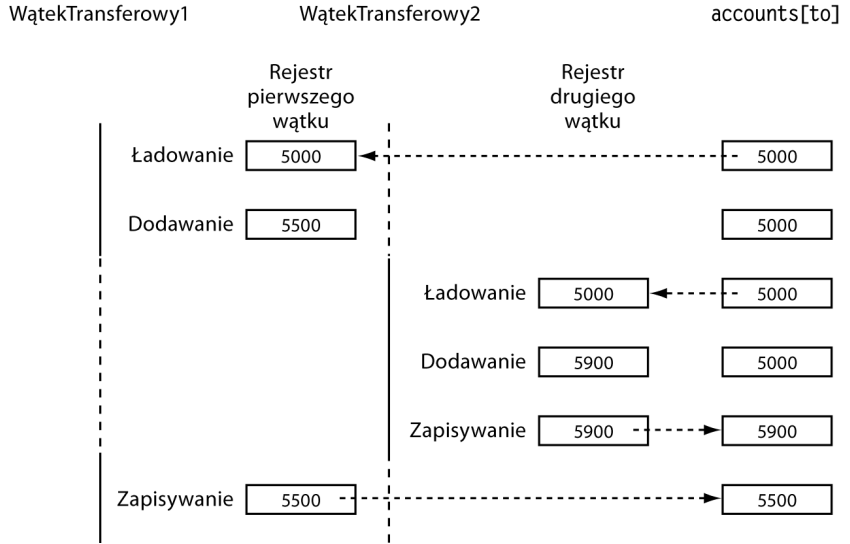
WątekTransferowy1

WątekTransferowy2

accounts[to]

Rejestr pierwszego wątku

Rejestr drugiego wątku

Ładowanie 5000 5000

Dodawanie 5500 5000

Ładowanie 5000 5000

Dodawanie 5900 5000

Zapisywanie 5900 5900

Zapisywanie 5500 5500